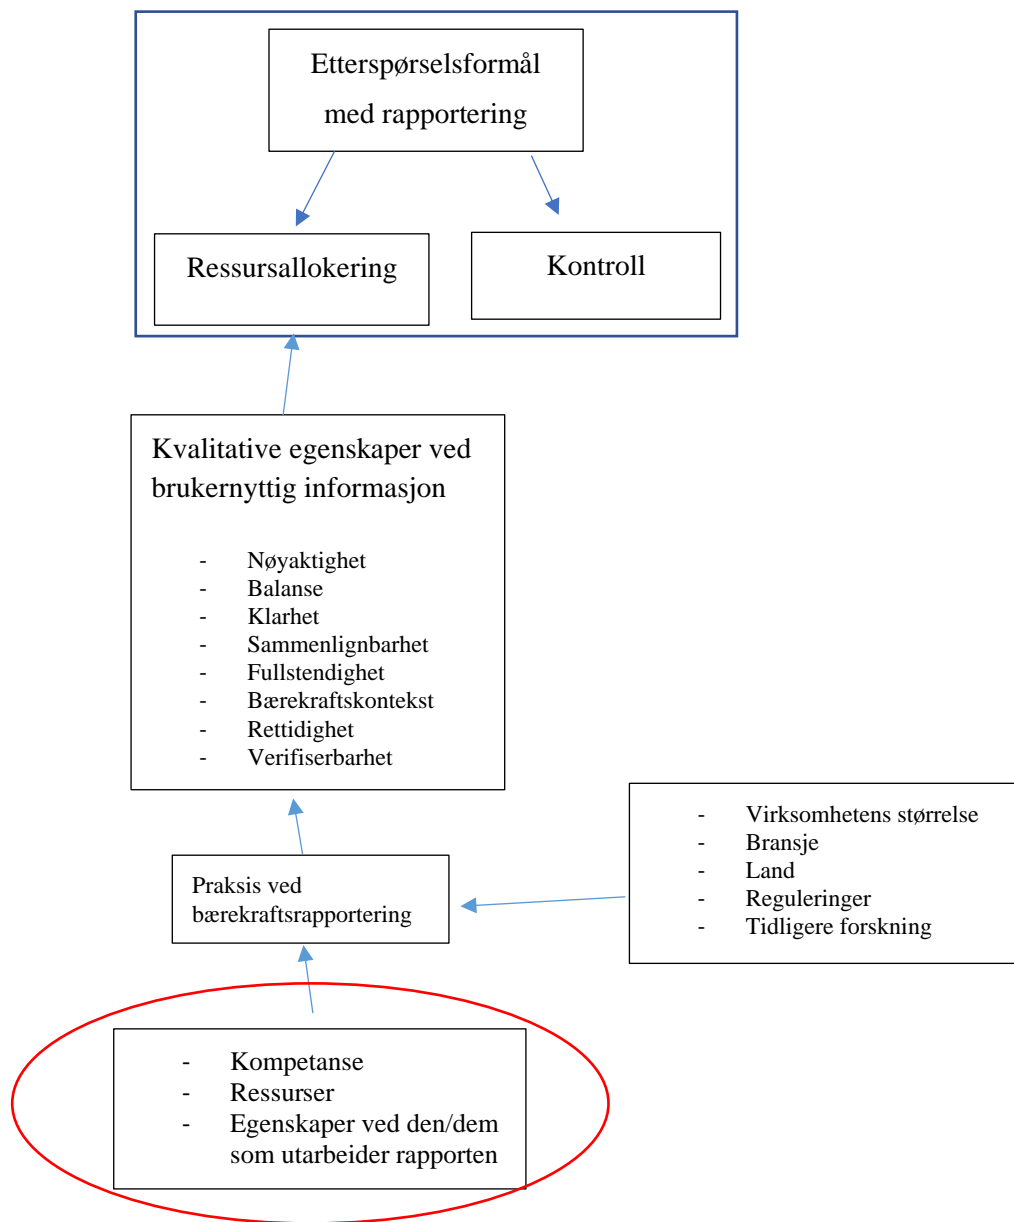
Etterspørselsformål med rapportering

Ressursallokering

Kontroll

Kvalitative egenskaper ved brukernyttig informasjon

- Nøyaktighet
- Balanse
- Klarhet
- Sammenlignbarhet
- Fullstendighet
- Bærekraftskontekst
- Rettidighet
- Verifiserbarhet

- Virksomhetens størrelse
- Bransje
- Land
- Reguleringer
- Tidligere forskning

Praksis ved bærekraftsrapportering

- Kompetanse
- Ressurser
- Egenskaper ved den/dem som utarbeider rapporten